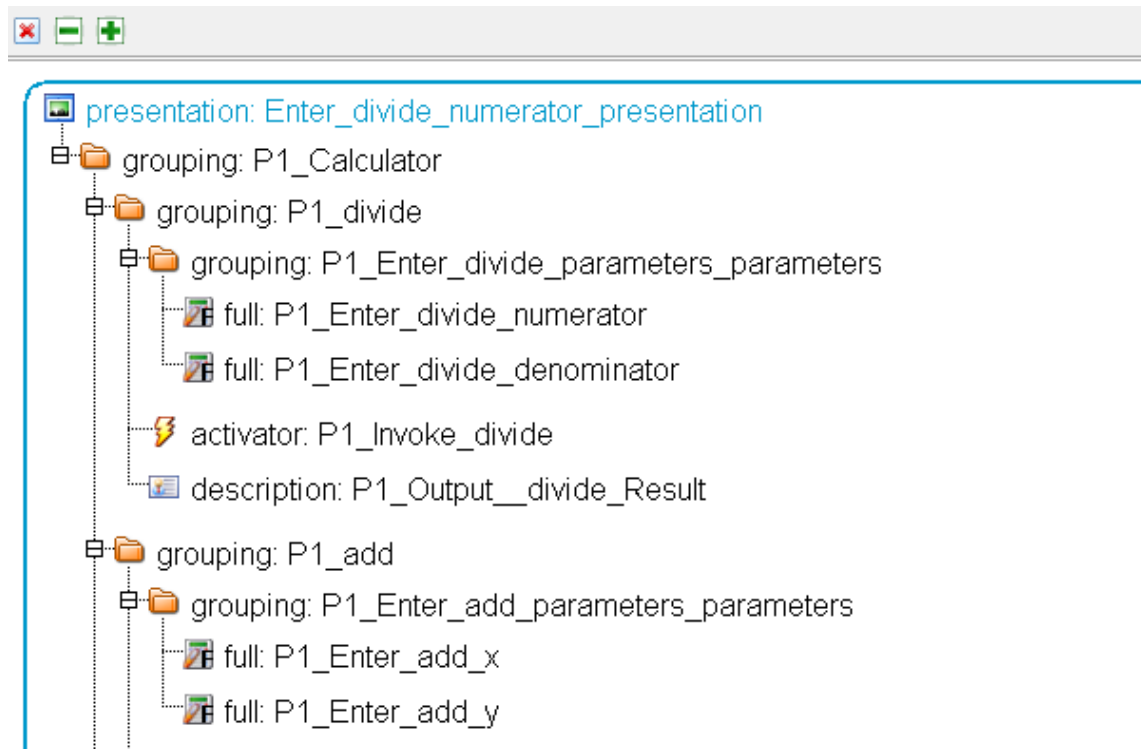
presentation: Enter_divide_numerator_presentation
grouping: P1_Calculator
grouping: P1_divide
grouping: P1_Enter_divide_parameters_parameters
full: P1_Enter_divide_numerator
full: P1_Enter_divide_denominator
activator: P1_Invoke_divide
description: P1_Output__divide_Result
grouping: P1_add
grouping: P1_Enter_add_parameters_parameters
full: P1_Enter_add_x
full: P1_Enter_add_y